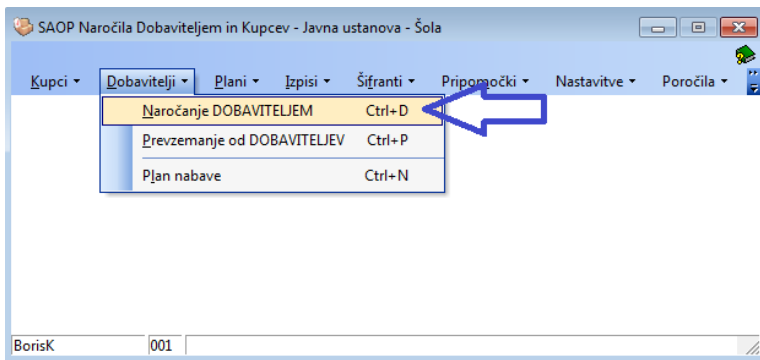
SAOP Naročila Dobaviteljem in Kupcev - Javna ustanova - Šola

Kupci ▾ Dobavitelji ▾ Plani ▾ Izpisi ▾ Šifranti ▾ Pripomočki ▾ Nastavitve ▾ Poročila ▾

Naročanje DOBAVITELJEM Ctrl+D
Prevzemanje od DOBAVITELJEV Ctrl+P
Plan nabave Ctrl+N

BorisK 001